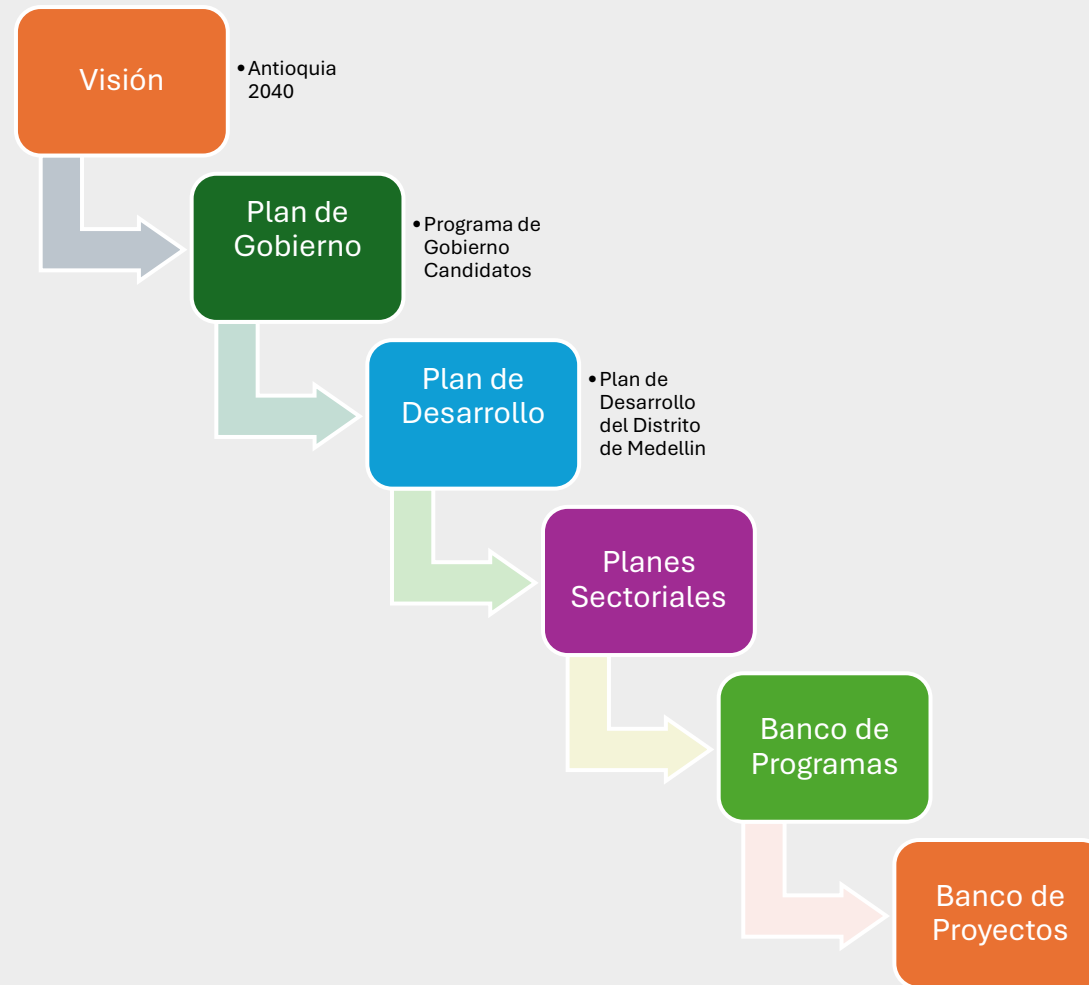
Visión

• Antioquia 2040

Plan de Gobierno

• Programa de Gobierno Candidatos

Plan de Desarrollo

• Plan de Desarrollo del Distrito de Medellin

Planes Sectoriales

Banco de Programas

Banco de Proyectos